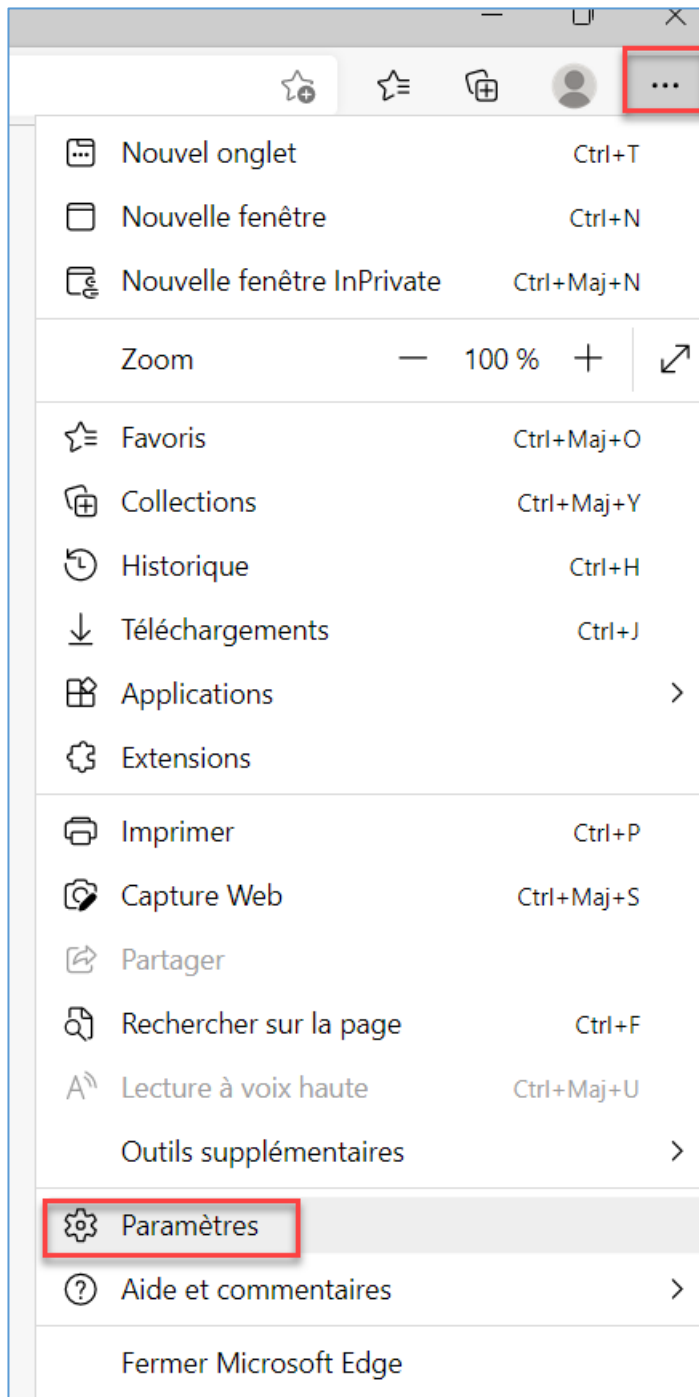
...

Nouvel onglet Ctrl+T

Nouvelle fenêtre Ctrl+N

Nouvelle fenêtre InPrivate Ctrl+Maj+N

Zoom — 100 % +

Favoris Ctrl+Maj+O

Collections Ctrl+Maj+Y

Historique Ctrl+H

Téléchargements Ctrl+J

Applications

Extensions

Imprimer Ctrl+P

Capture Web Ctrl+Maj+S

Partager

Rechercher sur la page Ctrl+F

Lecture à voix haute Ctrl+Maj+U

Outils supplémentaires

Paramètres

Aide et commentaires

Fermer Microsoft Edge